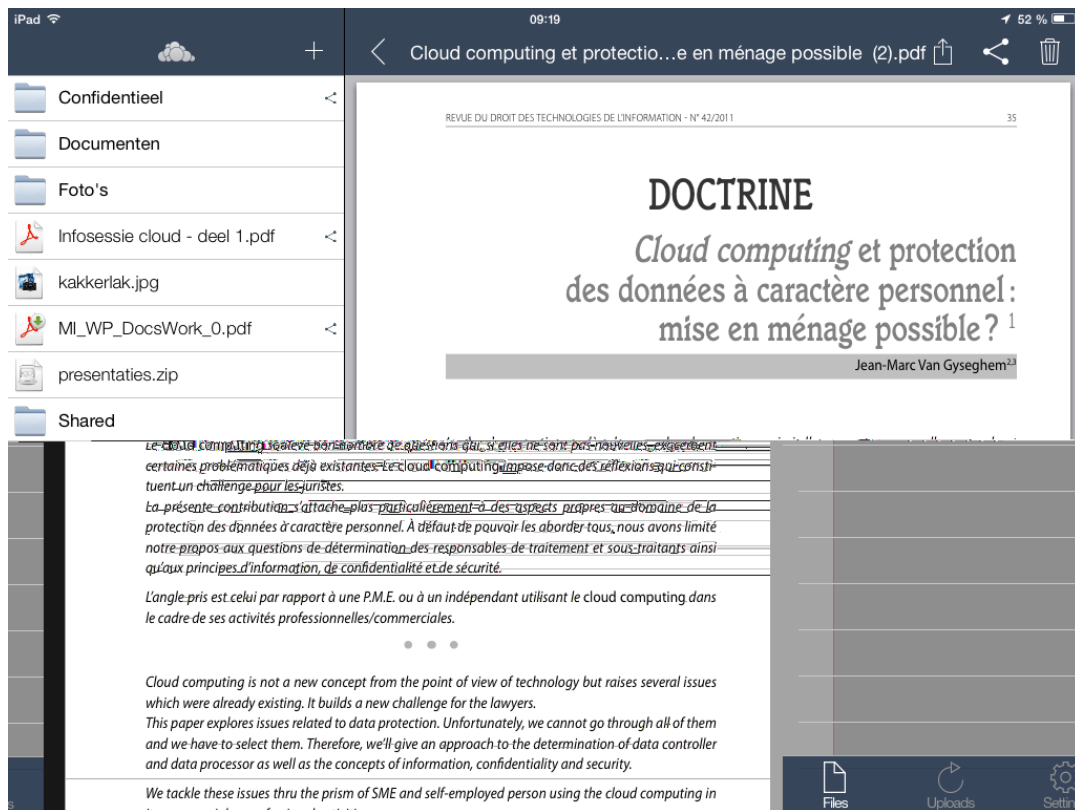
iPad
09:19
52 %

Confidentieel
Documenten
Foto's
Infosessie cloud - deel 1.pdf
kakkerlak.jpg
MI_WP_DocsWork_0.pdf
presentaties.zip
Shared

Cloud computing et protectio…e en ménage possible (2).pdf

REVUE DU DROIT DES TECHNOLOGIES DE L'INFORMATION - N° 42/2011

35

DOCTRINE

Cloud computing et protection des données à caractère personnel : mise en ménage possible ? 1

Jean-Marc Van Gyseghem2,3

Le cloud computing soulève bon nombre de questions qui, si elles ne sont pas nouvelles, exacerbent certaines problématiques déjà existantes. Le cloud computing impose donc des réflexions qui constituent un challenge pour les juristes.

La présente contribution s'attache plus particulièrement à des aspects propres au domaine de la protection des données à caractère personnel. À défaut de pouvoir les aborder tous, nous avons limité notre propos aux questions de détermination des responsables de traitement et sous-traitants ainsi qu'aux principes d'information, de confidentialité et de sécurité.

L'angle pris est celui par rapport à une P.M.E. ou à un indépendant utilisant le cloud computing dans le cadre de ses activités professionnelles/commerciales.

• • •

Cloud computing is not a new concept from the point of view of technology but raises several issues which were already existing. It builds a new challenge for the lawyers.

This paper explores issues related to data protection. Unfortunately, we cannot go through all of them and we have to select them. Therefore, we'll give an approach to the determination of data controller and data processor as well as the concepts of information, confidentiality and security.

We tackle these issues thru the prism of SME and self-employed person using the cloud computing in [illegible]

Files
Uploads
Settin